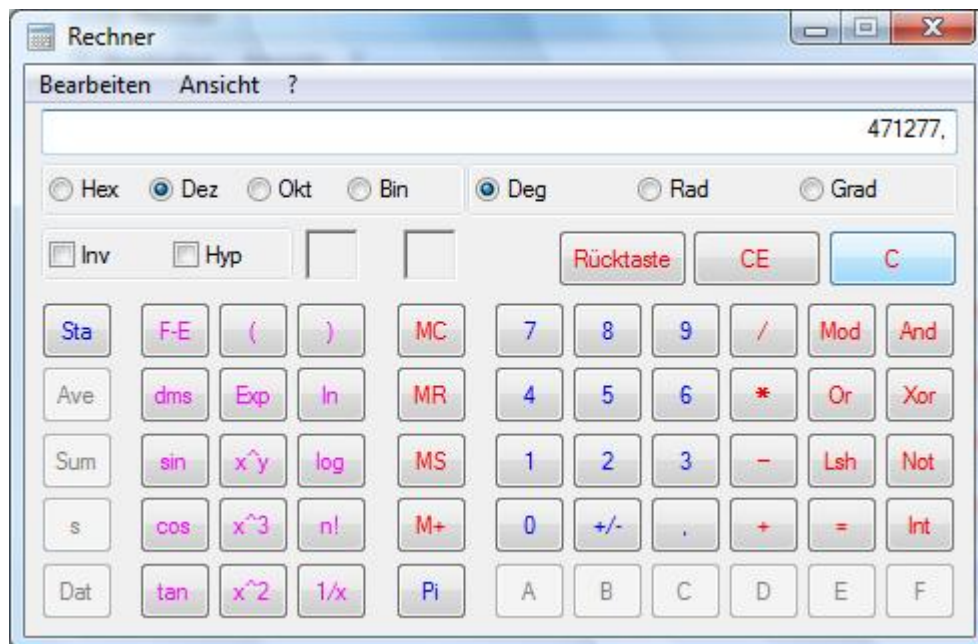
Rechner

Bearbeiten Ansicht ?

471277,

Hex Dez Okt Bin Deg Rad Grad

Inv Hyp

Rücktaste CE C

Sta F-E ( ) MC 7 8 9 / Mod And

Ave dms Exp ln MR 4 5 6 * Or Xor

Sum sin x^y log MS 1 2 3 - Lsh Not

s cos x^3 n! M+ 0 +/- , + = Int

Dat tan x^2 1/x Pi A B C D E F